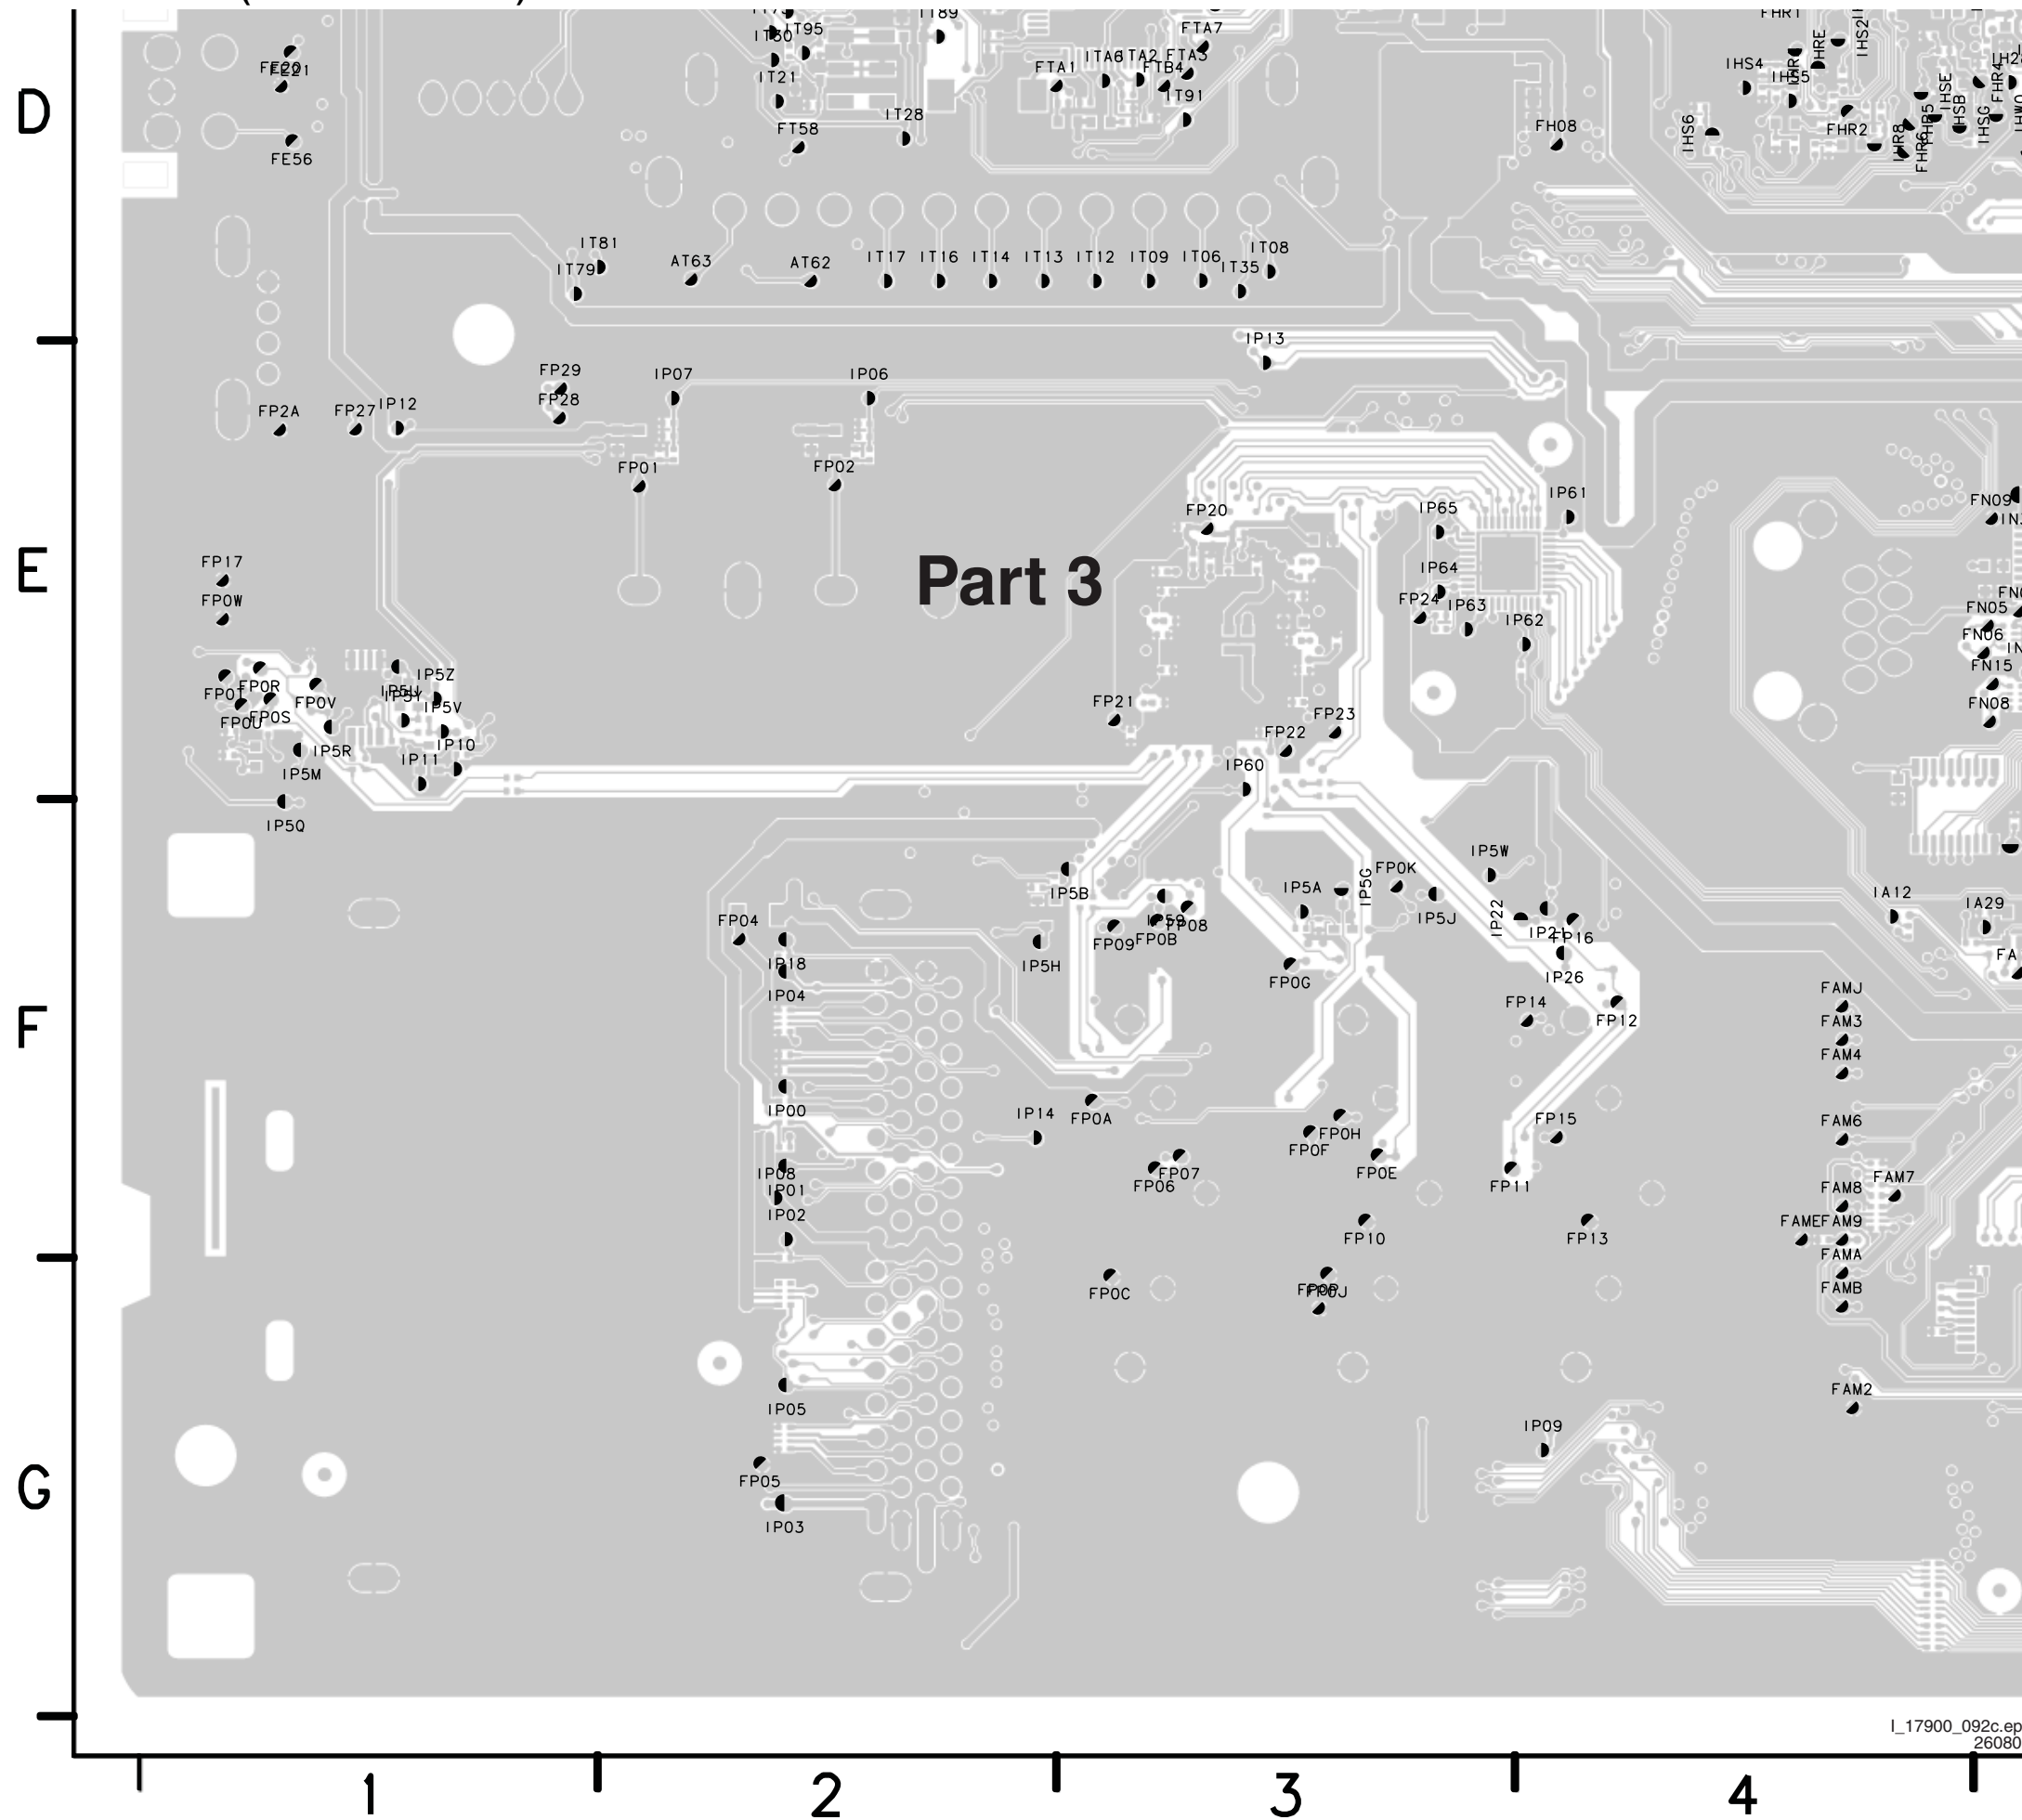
D

E

F

G

Part 3

FE20 FE21
FE56
IT95
IT80
IT89
IT21
FT58
IT28
FTA7
ITA6 TA2 FTA3
FTA1
FTB4
IT91
FHR1
IHS4
IHS5
IHS6
FHR2
FH08
IT81
IT79
AT63
AT62
IT17
IT16
IT14
IT13
IT12
IT09
IT06
IT35
IT08
IP13
FP29
FP28
IP07
IP06
FP2A
FP27
IP12
FP01
FP02
FP20
IP65
IP61
FN09
FP17
FP0W
IP64
FP24
IP63
IP62
FN05
FN06
FN15
FN08
FP0T
FP0R
FP0V
FP0U
FP0S
IP5Z
IP5V
IP5R
IP10
IP11
IP5M
IP5Q
FP21
FP23
FP22
IP60
IP5W
IP5B
IP5A
IP5G
FP0K
IP5J
IA12
IA29
IP22
IP21
FP16
FP04
FP09
FP0B
FP08
IP18
IP5H
FP0G
IP26
IP04
FP14
FP12
FAMJ
FAM3
FAM4
IP00
IP14
FP0A
FP0H
FP0F
FP0E
FP15
FAM6
FAM7
IP08
IP01
FP07
FP06
FP11
FAM8
FAMEFAM9
IP02
FP10
FP13
FAMA
FAMB
FP0C
FP0D
FP0J
FAM2
IP05
IP09
FP05
IP03

I_17900_092c.ep
26080

1
2
3
4